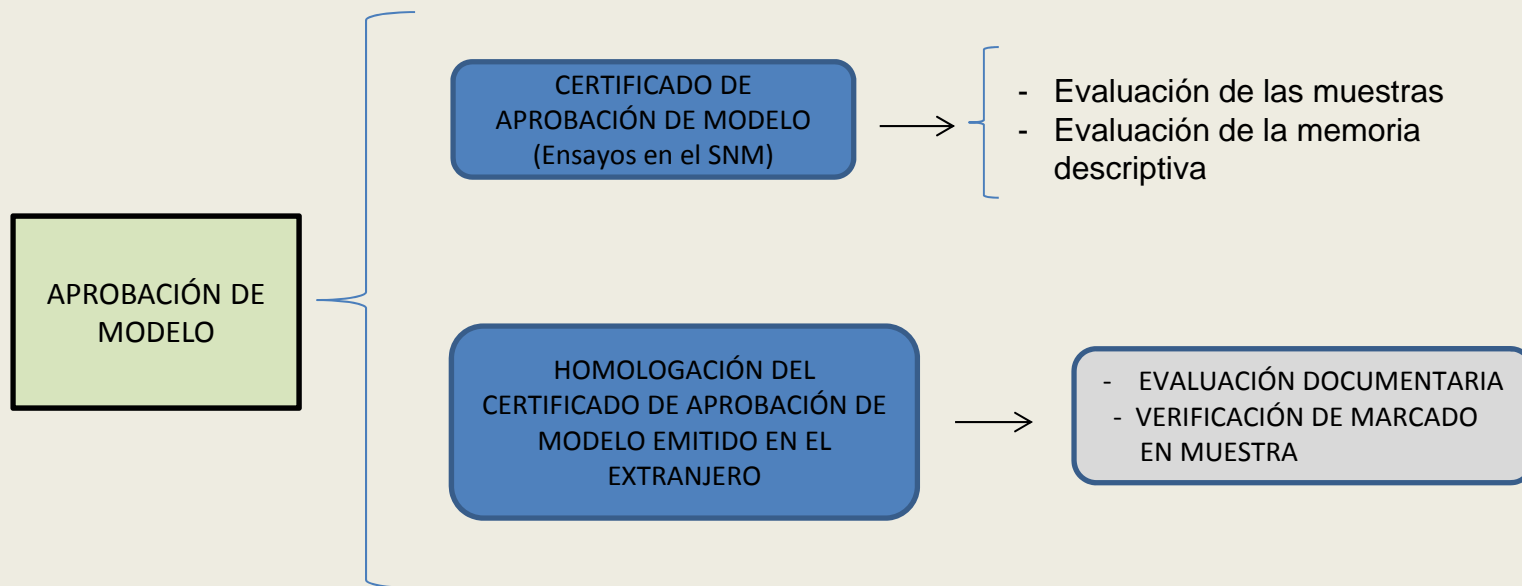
APROBACIÓN DE MODELO

CERTIFICADO DE APROBACIÓN DE MODELO (Ensayos en el SNM)

- Evaluación de las muestras
- Evaluación de la memoria descriptiva

HOMOLOGACIÓN DEL CERTIFICADO DE APROBACIÓN DE MODELO EMITIDO EN EL EXTRANJERO

- EVALUACIÓN DOCUMENTARIA
- VERIFICACIÓN DE MARCADO EN MUESTRA